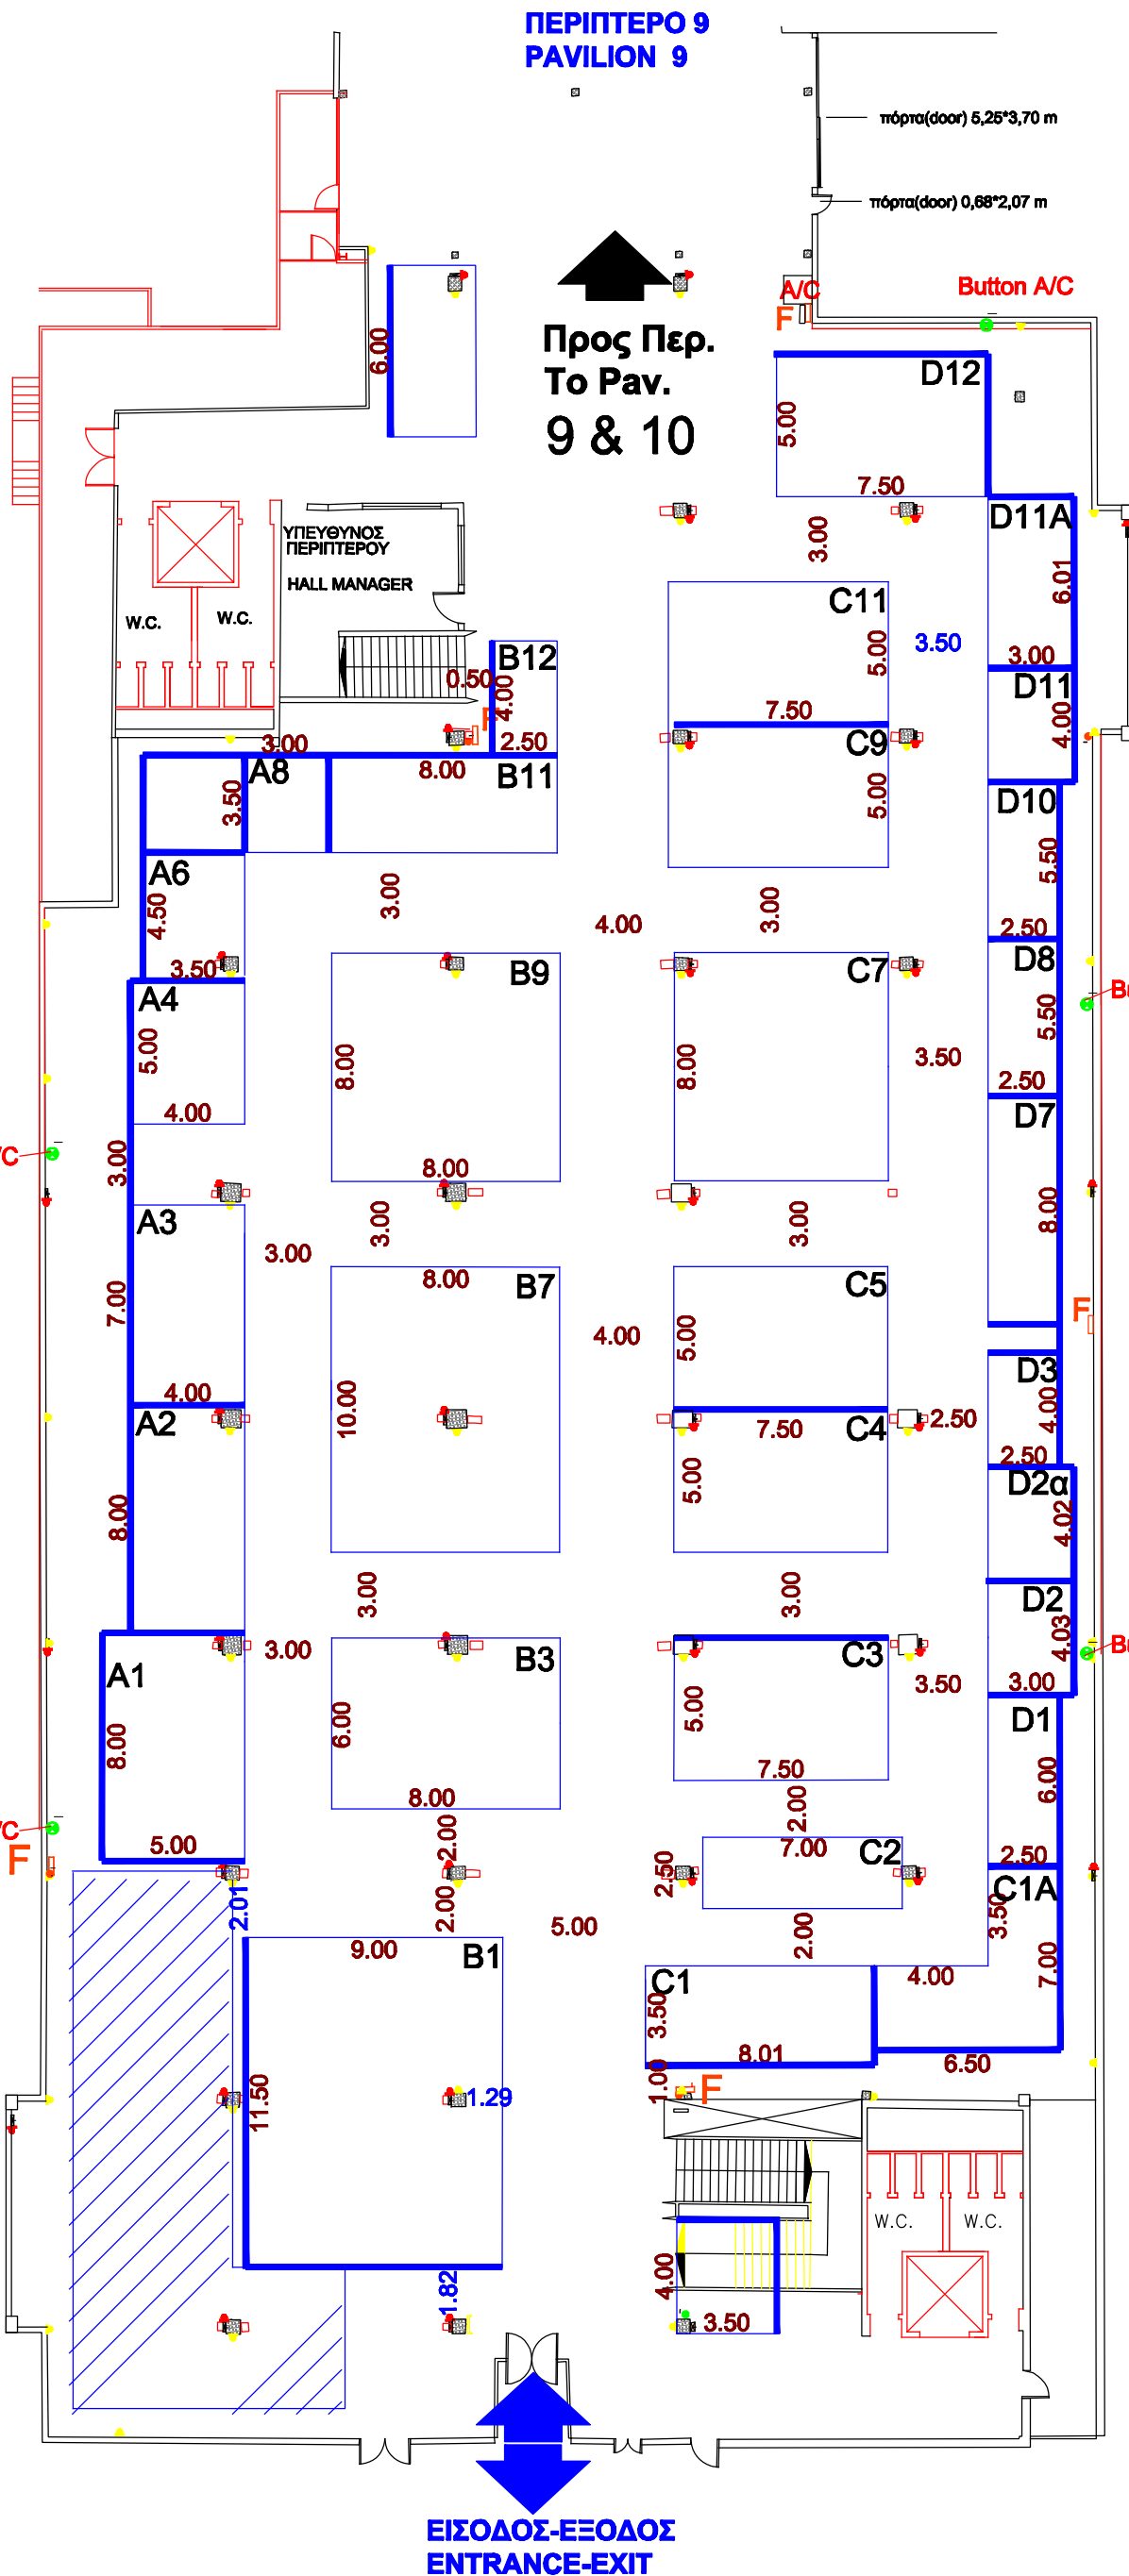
ΠΕΡΙΠΤΕΡΟ 9
PAVILION 9

πόρτα(door) 5,25*3,70 m
πόρτα(door) 0,68*2,07 m

A/C
Button A/C
F

Προς Περ.
To Pav.
9 & 10

6.00

D12
5.00
7.50

ΥΠΕΥΘΥΝΟΣ ΠΕΡΙΠΤΕΡΟΥ
HALL MANAGER

W.C.
W.C.

D11A
6.01
3.00
D11
4.00

3.00
C11
5.00
3.50
7.50
C9
5.00

B12
0.50
4.00
2.50
F
3.00
8.00
A8
B11
3.50

D10
5.50
2.50
D8
5.50
2.50
D7
8.00
F

A6
4.50
3.50
3.00
4.00
3.00

A4
5.00
4.00
B9
8.00
8.00
C7
8.00
3.50

3.00
A3
3.00
3.00
3.00
7.00
8.00
B7
C5
5.00
4.00
10.00
4.00
A2
7.50
C4
5.00
2.50
D3
4.00
2.50
D2α
4.02
8.00

3.00
3.00
D2
4.03
3.00
A1
3.00
B3
C3
3.50
D1
6.00
6.00
5.00
8.00
8.00
7.50
5.00
2.00
2.00
2.50
7.00
C2
2.50
C1A
F
2.01
2.00
5.00
3.50
7.00
9.00
B1
2.00
C1
4.00
3.50
8.01
6.50
1.00
F
1.29
11.50

W.C.
W.C.

4.00
1.82
3.50

C
C
B
B

ΕΙΣΟΔΟΣ-ΕΞΟΔΟΣ
ENTRANCE-EXIT